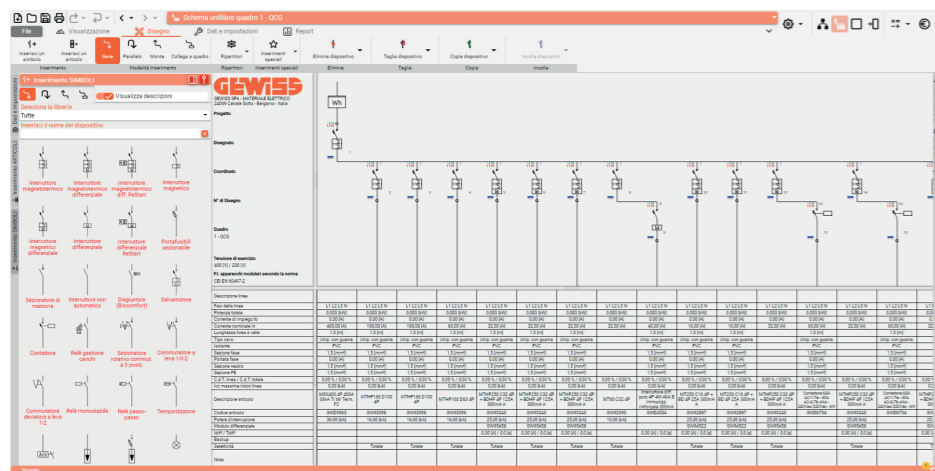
Schema unifilare quadro 1 - QOG

File | Visualizzazione | Disegno | Dati e impostazioni | Report

Inserisci un simbolo | Inserisci un articolo | Serie | Parallelo | Monte | Collega a quadro | Ripartitori | Inserimenti speciali | Elimina dispositivo | Taglia dispositivo | Copia dispositivo | Incolla dispositivo

Inserimento | Modalità inserimento | Ripartitori | Inserimenti speciali | Elimina | Taglia | Copia | Incolla

Inserimento SIMBOLI

Visualizza descrizioni

Seleziona la libreria

Tutte

Inserisci il nome del dispositivo

Interruttore magnetotermico
Interruttore magnetotermico differenziale
Interruttore magnetotermico diff. ReStart
Interruttore magnetico
Interruttore magnetico differenziale
Interruttore differenziale
Interruttore differenziale ReStart
Portafusibili sezionabile
Sezionatore di manovra
Interruttore non automatico
Disgiuntore (Biconfort)
Salvamotore
Contattore
Relè gestione carichi
Sezionatore rotativo commut. a 3 posiz.
Commutatore a leva 1-0-2
Commutatore deviatore a leva 1-2
Relè monostabile
Relè passo-passo
Temporizzatore

GEWISS

GEWISS SPA - MATERIALE ELETTRICO
24069 Cenate Sotto - Bergamo - Italia

Progetto

Disegnato

Coordinate

N° di Disegno

Quadro
1 - QOG

Tensione di esercizio
400 [V] / 230 [V]

P.I. apparecchi modulari secondo la norma
CEI EN 60947-2

Wh

Descrizione linea
Fasi della linea
Potenza totale
Corrente di impiego Ib
Corrente nominale In
Lunghezza linea a valle
Tipo cavo
Isolante
Sezione fase
Portata fase
Sezione neutro
Sezione PE
C.d.T. linea / C.d.T. totale
Icc massima inizio linea
Descrizione articolo
Codice articolo
Potere interruzione
Modulo differenziale
IdN / TdN
Backup
Selettività
Note

L1 L2 L3 N
0,000 [kW]
0,00 [A]
400,00 [A]
100,00 [A]
63,00 [A]
32,00 [A]
40,00 [A]
16,00 [A]
1,0 [m]
Unip. con guaina
PVC
1,5 [mm²]
0,00 % / 0,00 %
0,00 [kA]
MSX400 4P 400A
MTHP160 D100 4P
MTHP250 C32 4P + BD4P 4P C3A 300mA A
MT60 C32 4P
MT250 C16 4P + BD 4P C16 300mA A
Contattore 63A AC-1 / 3x... 400-415V
GW95565
GW95966
GW95966
GW95248
25,00 [kA]
36,00 [kA]
16,00 [kA]
0,00 [A] / 0,0 [s]
Totale